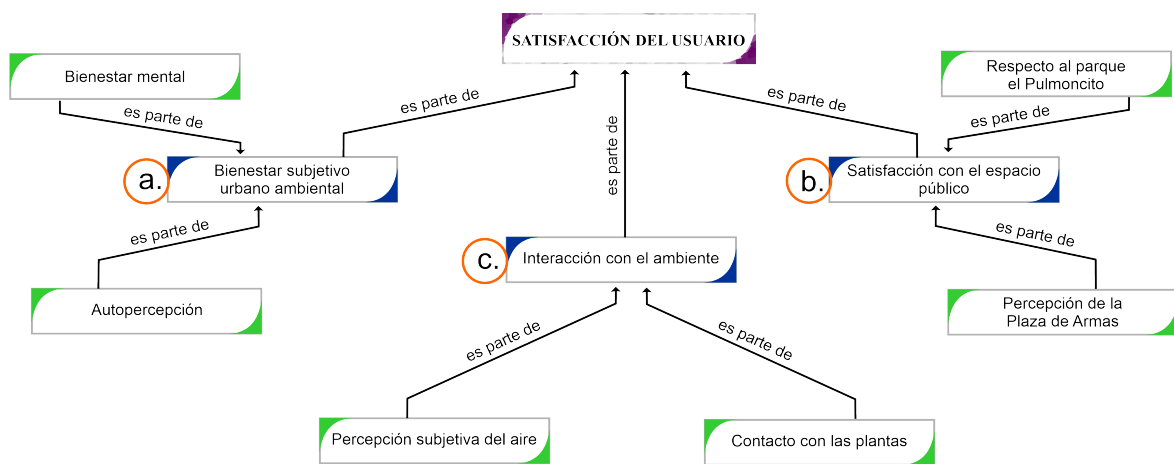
SATISFACCIÓN DEL USUARIO

Bienestar mental

es parte de

a. Bienestar subjetivo urbano ambiental

es parte de

es parte de

Autopercepción

es parte de

c. Interacción con el ambiente

es parte de

es parte de

Percepción subjetiva del aire

Contacto con las plantas

Respecto al parque el Pulmoncito

es parte de

es parte de

b. Satisfacción con el espacio público

es parte de

Percepción de la Plaza de Armas